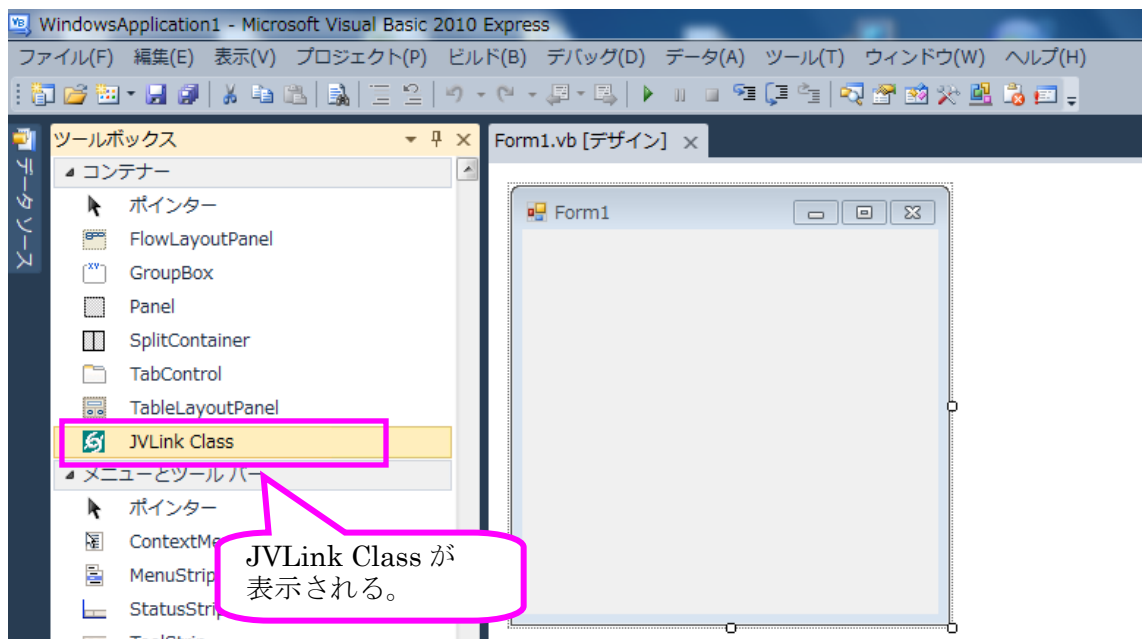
WindowsApplication1 - Microsoft Visual Basic 2010 Express

ファイル(F) 編集(E) 表示(V) プロジェクト(P) ビルド(B) デバッグ(D) データ(A) ツール(T) ウィンドウ(W) ヘルプ(H)

データソース

ツールボックス

コンテナー

ポインター

FlowLayoutPanel

GroupBox

Panel

SplitContainer

TabControl

TableLayoutPanel

JVLink Class

メニューとツール バー

ポインター

ContextMe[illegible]

MenuStrip

StatusStrip

Form1.vb [デザイン]

Form1

JVLink Class が表示される。